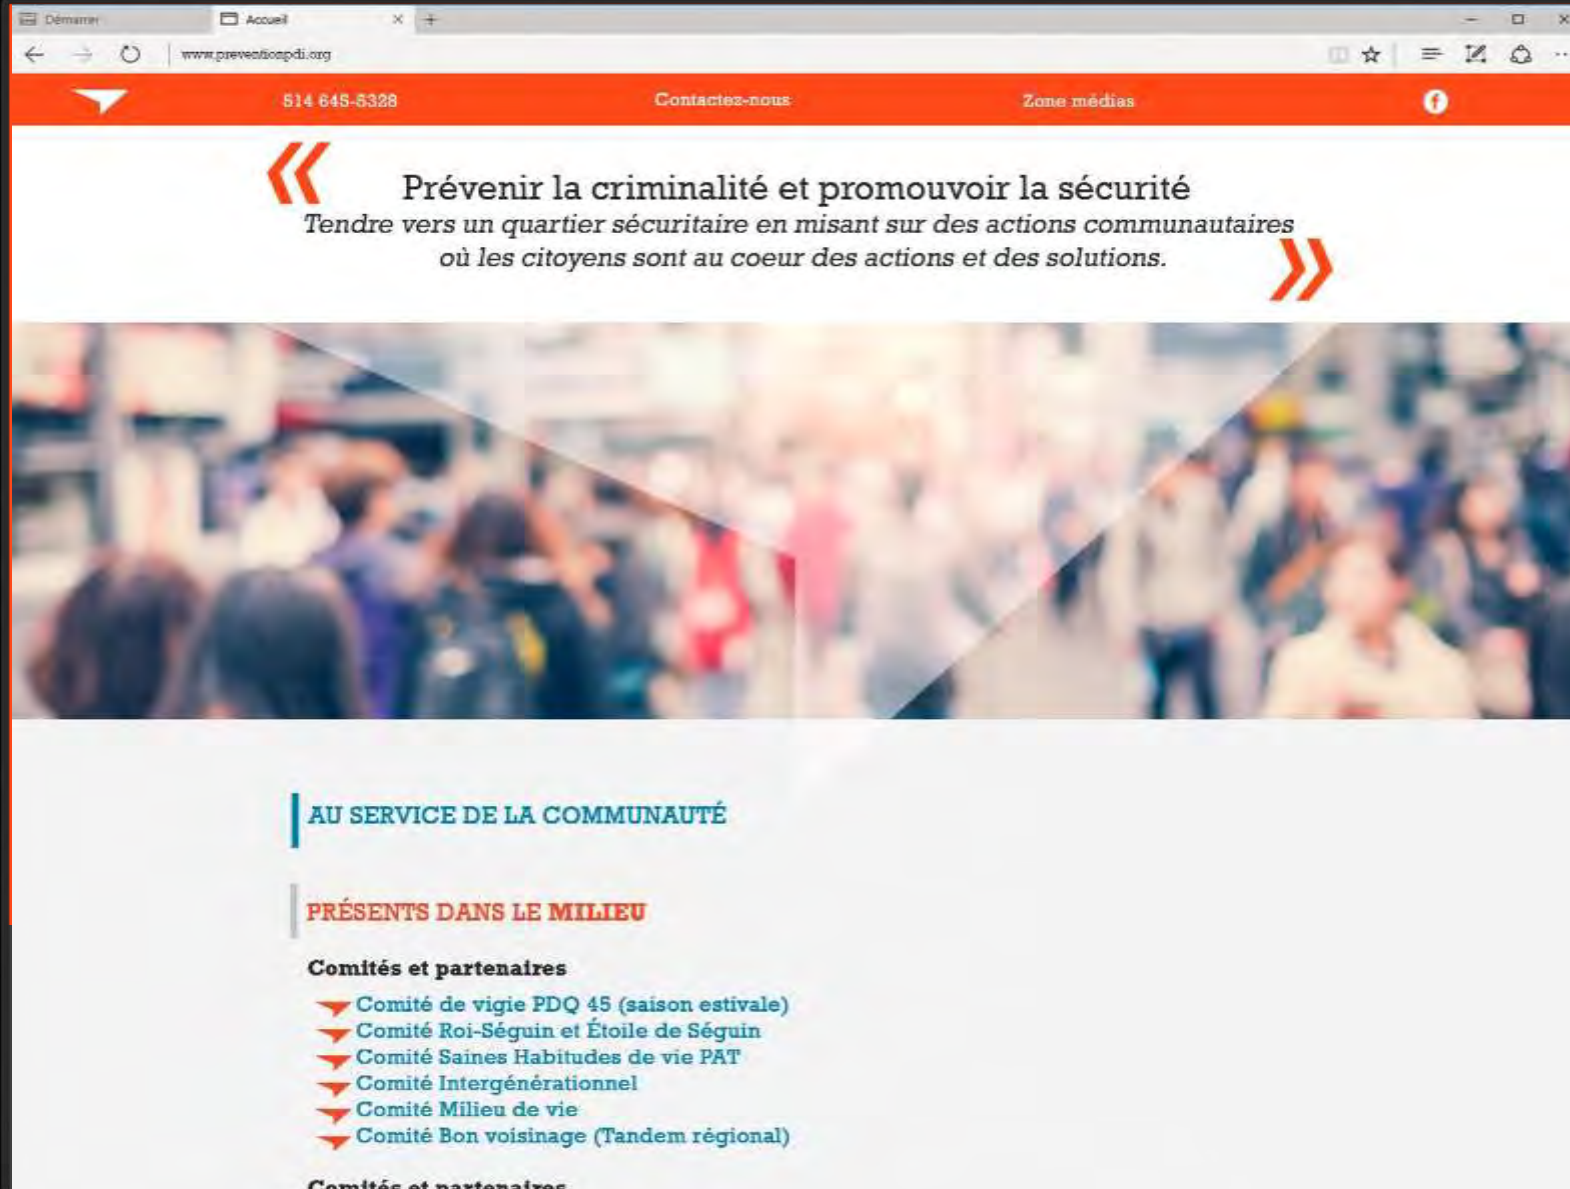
Démarrer

Accueil

www.preventionpdi.org

514 645-5328

Contactez-nous

Zone médias

«

Prévenir la criminalité et promouvoir la sécurité

Tendre vers un quartier sécuritaire en misant sur des actions communautaires où les citoyens sont au coeur des actions et des solutions.

»

AU SERVICE DE LA COMMUNAUTÉ

PRÉSENTS DANS LE MILIEU

Comités et partenaires

Comité de vigie PDQ 45 (saison estivale)
Comité Roi-Séguin et Étoile de Séguin
Comité Saines Habitudes de vie PAT
Comité Intergénérationnel
Comité Milieu de vie
Comité Bon voisinage (Tandem régional)

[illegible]